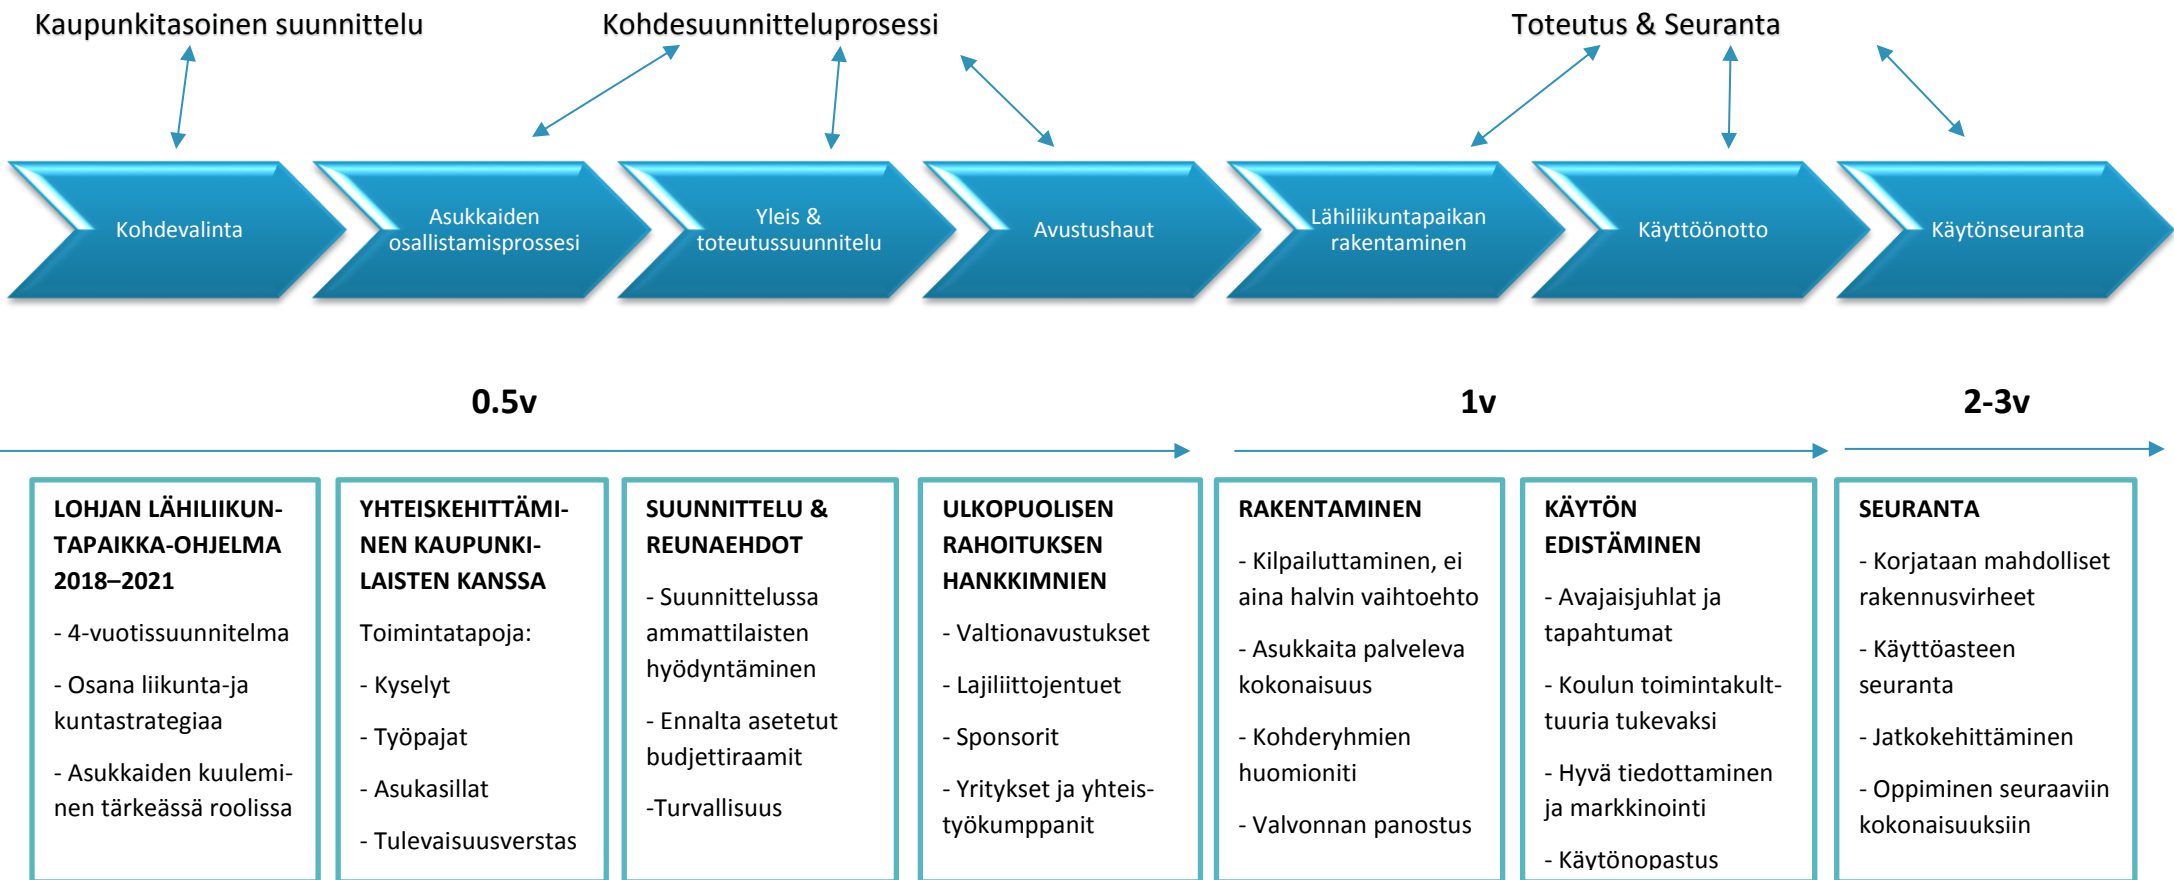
Kaupunkitasoinen suunnittelu

Kohdesuunnitteluprosessi

Toteutus & Seuranta

Kohdevalinta

Asukkaiden osallistamisprosessi

Yleis & toteutussuunnitelu

Avustushaut

Lähiliikuntapaikan rakentaminen

Käyttöönotto

Käytönseuranta

0.5v

1v

2-3v

LOHJAN LÄHILIIKUNTAPAIKKA-OHJELMA 2018–2021

- 4-vuotissuunnitelma

- Osana liikunta-ja kuntastrategiaa

- Asukkaiden kuuleminen tärkeässä roolissa

YHTEISKEHITTÄMINEN KAUPUNKILAISTEN KANSSA

Toimintatapoja:

- Kyselyt

- Työpajat

- Asukasillat

- Tulevaisuusverstas

SUUNNITTELU & REUNAEHDOT

- Suunnittelussa ammattilaisten hyödyntäminen

- Ennalta asetetut budjettiraamit

-Turvallisuus

ULKOPUOLISEN RAHOITUKSEN HANKKIMNIEN

- Valtionavustukset

- Lajiliittojentuet

- Sponsorit

- Yritykset ja yhteistyökumppanit

RAKENTAMINEN

- Kilpailuttaminen, ei aina halvin vaihtoehto

- Asukkaita palveleva kokonaisuus

- Kohderyhmien huomioniti

- Valvonnan panostus

KÄYTÖN EDISTÄMINEN

- Avajaisjuhlat ja tapahtumat

- Koulun toimintakulttuuria tukevaksi

- Hyvä tiedottaminen ja markkinointi

- Käytönopastus

SEURANTA

- Korjataan mahdolliset rakennusvirheet

- Käyttöasteen seuranta

- Jatkokehittäminen

- Oppiminen seuraaviin kokonaisuuksiin